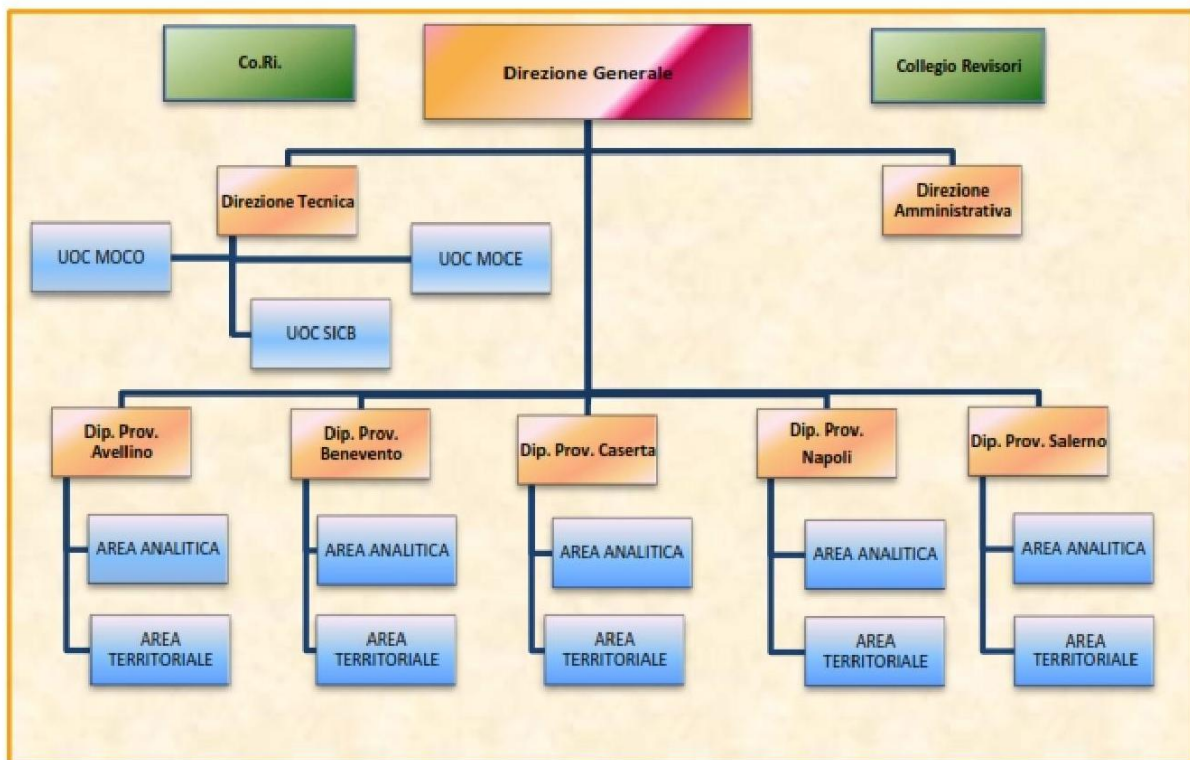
Co.Ri.

Direzione Generale

Collegio Revisori

Direzione Tecnica

Direzione Amministrativa

UOC MOCO

UOC MOCE

UOC SICB

Dip. Prov. Avellino

AREA ANALITICA

AREA TERRITORIALE

Dip. Prov. Benevento

AREA ANALITICA

AREA TERRITORIALE

Dip. Prov. Caserta

AREA ANALITICA

AREA TERRITORIALE

Dip. Prov. Napoli

AREA ANALITICA

AREA TERRITORIALE

Dip. Prov. Salerno

AREA ANALITICA

AREA TERRITORIALE